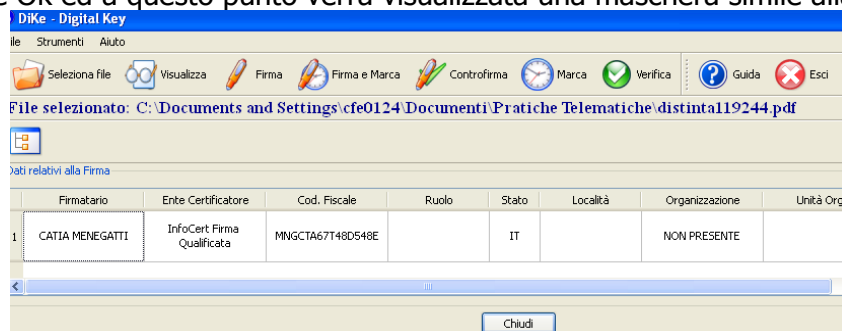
e OK ed a questo punto verrà visualizzata una maschera simile all

DiKe - Digital Key

ile Strumenti Aiuto

Seleziona file Visualizza Firma Firma e Marca Controfirma Marca Verifica Guida Esci

File selezionato: C:\Documents and Settings\cfe0124\Documenti\Pratiche Telematiche\distinta119244.pdf

Dati relativi alla Firma

| | Firmatario | Ente Certificatore | Cod. Fiscale | Ruolo | Stato | Località | Organizzazione | Unità Org |
|---|---|---|---|---|---|---|---|---|
| 1 | CATIA MENEGATTI | InfoCert Firma Qualificata | MNGCTA67T48D548E | | IT | | NON PRESENTE | |

Chiudi